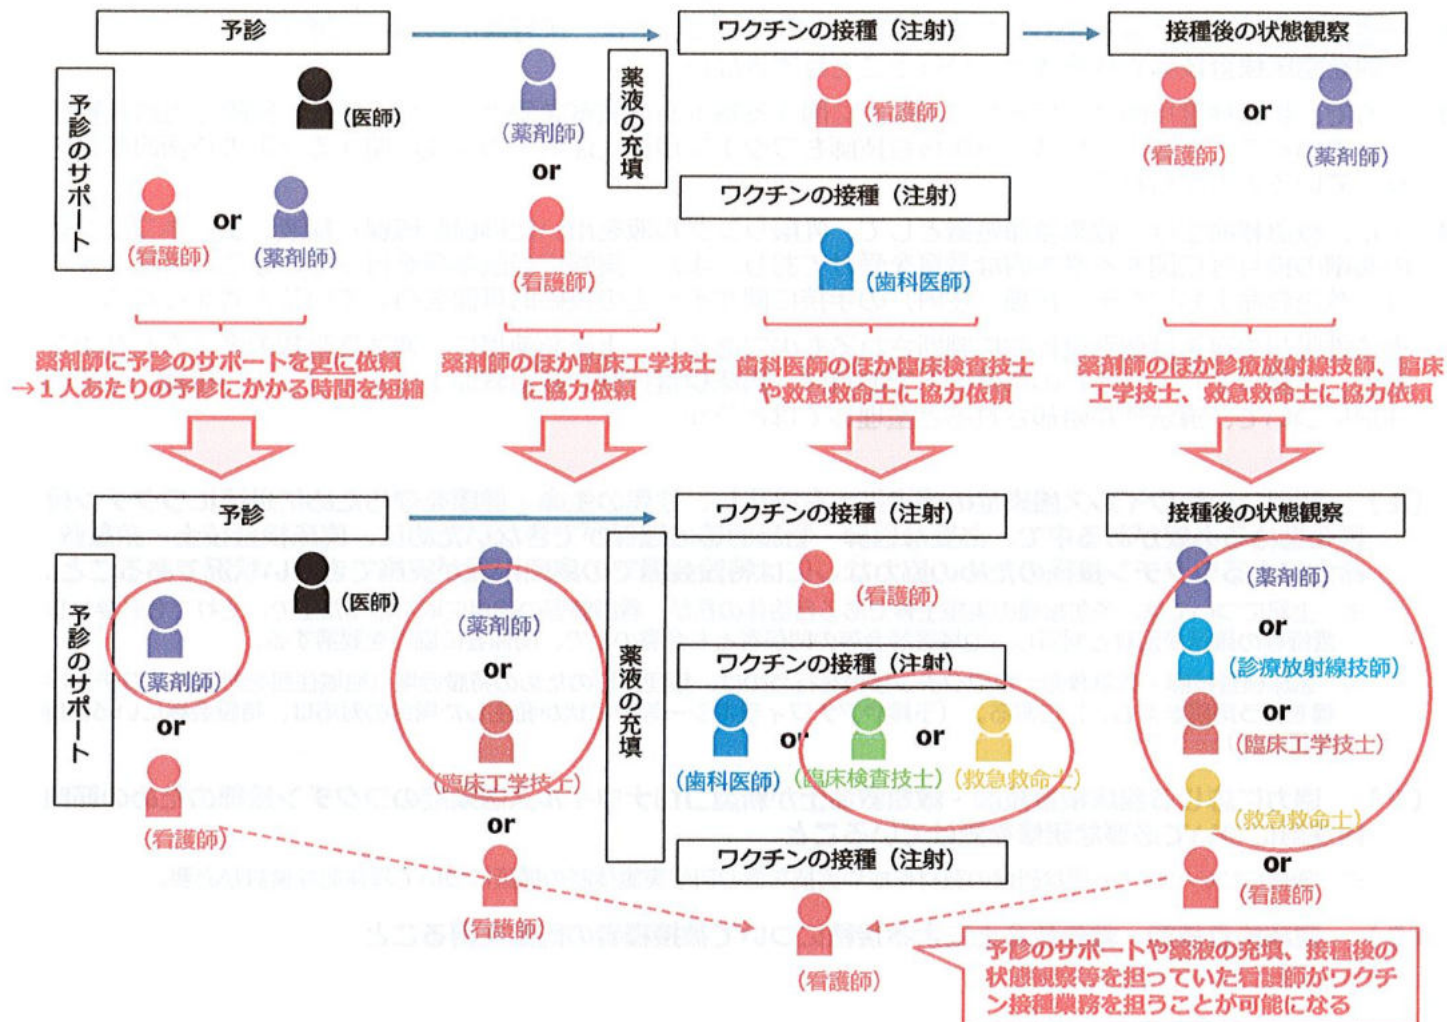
予診

ワクチンの接種（注射）

接種後の状態観察

予診のサポート

（医師）

（薬剤師）

or

（看護師）

or

（薬剤師）

薬液の充填

（看護師）

or

（看護師）

（薬剤師）

ワクチンの接種（注射）

（歯科医師）

薬剤師に予診のサポートを更に依頼
→１人あたりの予診にかかる時間を短縮

薬剤師のほか臨床工学技士に協力依頼

歯科医師のほか臨床検査技士や救急救命士に協力依頼

薬剤師のほか診療放射線技師、臨床工学技士、救急救命士に協力依頼

予診

ワクチンの接種（注射）

接種後の状態観察

予診のサポート

（医師）

（薬剤師）

or

（看護師）

（薬剤師）

or

（臨床工学技士）

or

（看護師）

薬液の充填

（看護師）

ワクチンの接種（注射）

（歯科医師）

or

（臨床検査技士）

or

（救急救命士）

ワクチンの接種（注射）

（看護師）

（薬剤師）

or

（診療放射線技師）

or

（臨床工学技士）

（救急救命士）

or

（看護師）

予診のサポートや薬液の充填、接種後の状態観察等を担っていた看護師がワクチン接種業務を担うことが可能になる